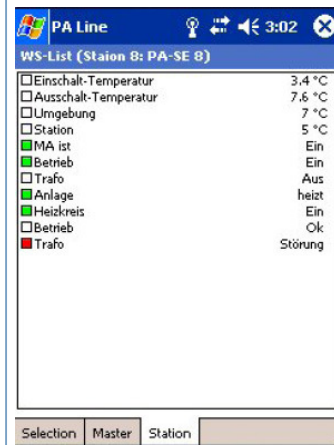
PA Line 3:02

WS-List (Staion 8: PA-SE 8)

| | |
|---|---|
| Einschalt-Temperatur | 3.4 °C |
| Ausschalt-Temperatur | 7.6 °C |
| Umgebung | 7 °C |
| Station | 5 °C |
| MA ist | Ein |
| Betrieb | Ein |
| Trafo | Aus |
| Anlage | heizt |
| Heizkreis | Ein |
| Betrieb | Ok |
| Trafo | Störung |

Selection Master Station